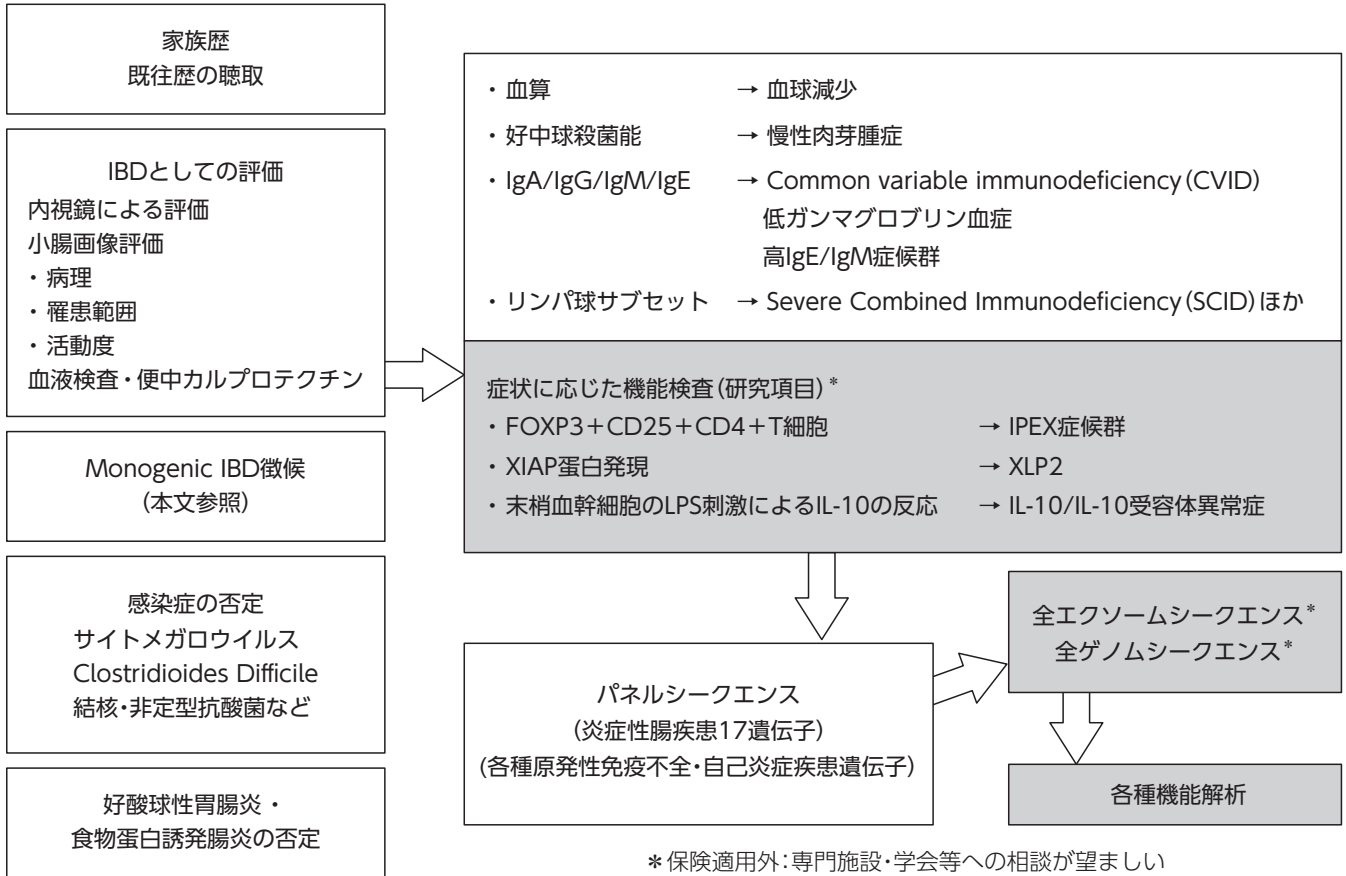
家族歴
既往歴の聴取

IBDとしての評価
内視鏡による評価
小腸画像評価
・病理
・罹患範囲
・活動度
血液検査・便中カルプロテクチン

Monogenic IBD徴候
(本文参照)

感染症の否定
サイトメガロウイルス
Clostridioides Difficile
結核・非定型抗酸菌など

好酸球性胃腸炎・
食物蛋白誘発腸炎の否定

・血算 → 血球減少
・好中球殺菌能 → 慢性肉芽腫症
・IgA/IgG/IgM/IgE → Common variable immunodeficiency(CVID)
低ガンマグロブリン血症
高IgE/IgM症候群
・リンパ球サブセット → Severe Combined Immunodeficiency(SCID)ほか

症状に応じた機能検査(研究項目)*
・FOXP3+CD25+CD4+T細胞 → IPEX症候群
・XIAP蛋白発現 → XLP2
・末梢血幹細胞のLPS刺激によるIL-10の反応 → IL-10/IL-10受容体異常症

パネルシークエンス
(炎症性腸疾患17遺伝子)
(各種原発性免疫不全・自己炎症疾患遺伝子)

全エクソームシークエンス*
全ゲノムシークエンス*

各種機能解析

*保険適用外:専門施設・学会等への相談が望ましい